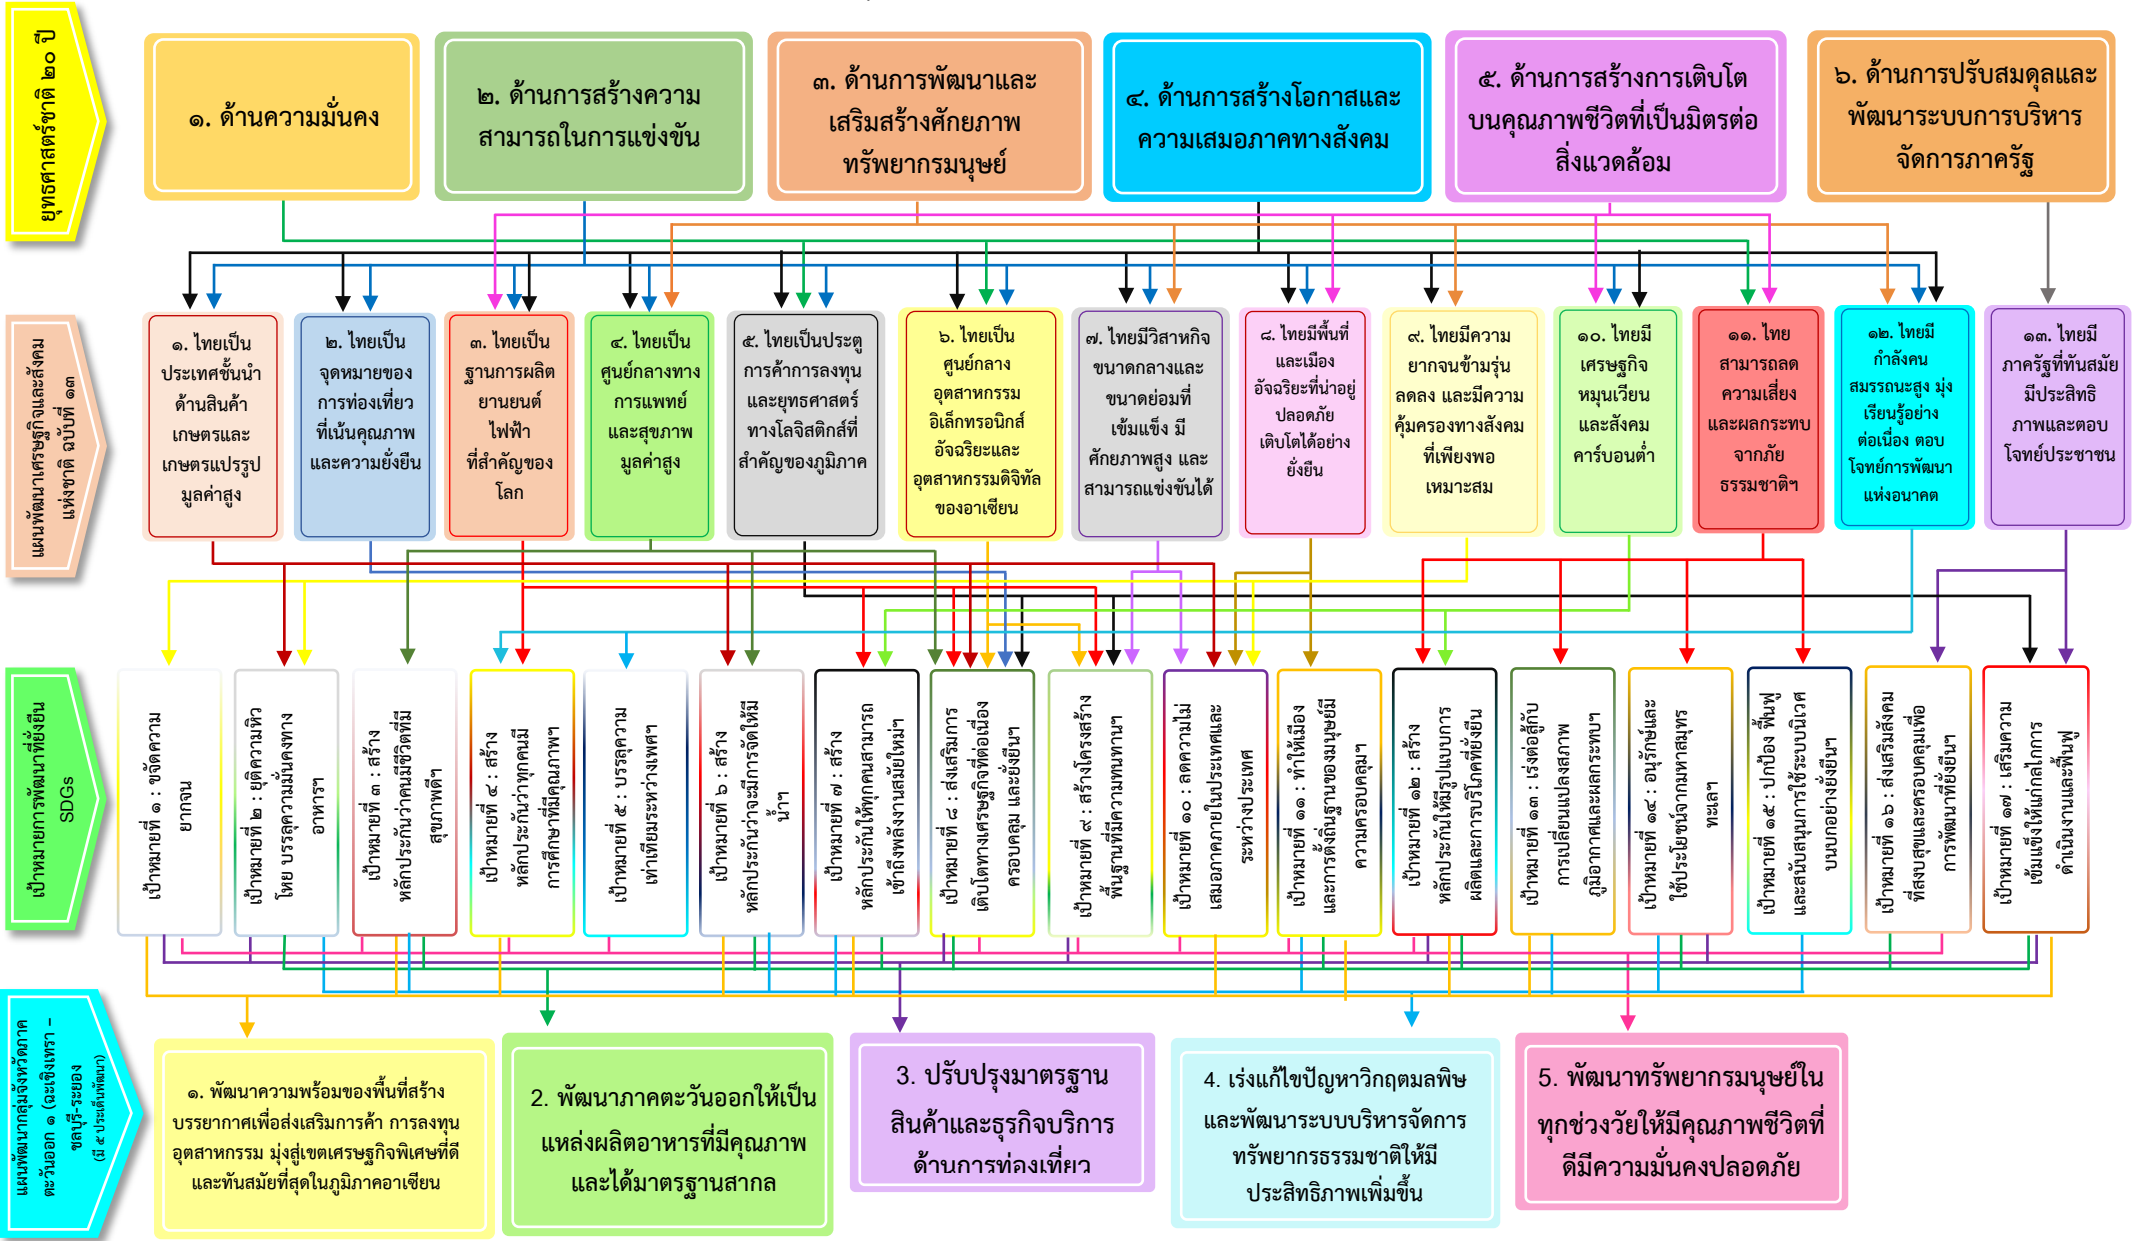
ยุทธศาสตร์ชาติ ๒๐ ปี

๑. ด้านความมั่นคง

๒. ด้านการสร้างความสามารถในการแข่งขัน

๓. ด้านการพัฒนาและเสริมสร้างศักยภาพทรัพยากรมนุษย์

๔. ด้านการสร้างโอกาสและความเสมอภาคทางสังคม

๕. ด้านการสร้างการเติบโตบนคุณภาพชีวิตที่เป็นมิตรต่อสิ่งแวดล้อม

๖. ด้านการปรับสมดุลและพัฒนาระบบการบริหารจัดการภาครัฐ

แผนพัฒนาเศรษฐกิจและสังคมแห่งชาติ ฉบับที่ ๑๓

๑. ไทยเป็นประเทศชั้นนำด้านสินค้าเกษตรและเกษตรแปรรูปมูลค่าสูง

๒. ไทยเป็นจุดหมายของการท่องเที่ยวที่เน้นคุณภาพและความยั่งยืน

๓. ไทยเป็นฐานการผลิตยานยนต์ไฟฟ้าที่สำคัญของโลก

๔. ไทยเป็นศูนย์กลางทางการแพทย์และสุขภาพมูลค่าสูง

๕. ไทยเป็นประตูการค้าการลงทุนและยุทธศาสตร์ทางโลจิสติกส์ที่สำคัญของภูมิภาค

๖. ไทยเป็นศูนย์กลางอุตสาหกรรมอิเล็กทรอนิกส์อัจฉริยะและอุตสาหกรรมดิจิทัลของอาเซียน

๗. ไทยมีวิสาหกิจขนาดกลางและขนาดย่อมที่เข้มแข็ง มีศักยภาพสูง และสามารถแข่งขันได้

๘. ไทยมีพื้นที่และเมืองอัจฉริยะที่น่าอยู่ ปลอดภัย เติบโตได้อย่างยั่งยืน

๙. ไทยมีความยากจนข้ามรุ่นลดลง และมีความคุ้มครองทางสังคมที่เพียงพอ เหมาะสม

๑๐. ไทยมีเศรษฐกิจหมุนเวียนและสังคมคาร์บอนต่ำ

๑๑. ไทยสามารถลดความเสี่ยงและผลกระทบจากภัยธรรมชาติฯ

๑๒. ไทยมีกำลังคนสมรรถนะสูง มุ่งเรียนรู้อย่างต่อเนื่อง ตอบโจทย์การพัฒนาแห่งอนาคต

๑๓. ไทยมีภาครัฐที่ทันสมัย มีประสิทธิภาพและตอบโจทย์ประชาชน

เป้าหมายการพัฒนาที่ยั่งยืน SDGs

เป้าหมายที่ ๑ : ขจัดความยากจน

เป้าหมายที่ ๒ : ยุติความหิวโหย บรรลุความมั่นคงทางอาหารฯ

เป้าหมายที่ ๓ : สร้างหลักประกันว่าคนมีชีวิตที่มีสุขภาพดีฯ

เป้าหมายที่ ๔ : สร้างหลักประกันว่าทุกคนมีการศึกษาที่มีคุณภาพฯ

เป้าหมายที่ ๕ : บรรลุความเท่าเทียมระหว่างเพศฯ

เป้าหมายที่ ๖ : สร้างหลักประกันว่าจะมีการจัดให้มีน้ำฯ

เป้าหมายที่ ๗ : สร้างหลักประกันให้ทุกคนสามารถเข้าถึงพลังงานสมัยใหม่ฯ

เป้าหมายที่ ๘ : ส่งเสริมการเติบโตทางเศรษฐกิจที่ต่อเนื่องครอบคลุม และยั่งยืนฯ

เป้าหมายที่ ๙ : สร้างโครงสร้างพื้นฐานที่มีความทนทานฯ

เป้าหมายที่ ๑๐ : ลดความไม่เสมอภาคภายในประเทศและระหว่างประเทศ

เป้าหมายที่ ๑๑ : ทำให้เมืองและการตั้งถิ่นฐานของมนุษย์มีความครอบคลุมฯ

เป้าหมายที่ ๑๒ : สร้างหลักประกันให้มีรูปแบบการผลิตและการบริโภคที่ยั่งยืน

เป้าหมายที่ ๑๓ : เร่งต่อสู้กับการเปลี่ยนแปลงสภาพภูมิอากาศและผลกระทบฯ

เป้าหมายที่ ๑๔ : อนุรักษ์และใช้ประโยชน์จากมหาสมุทร ทะเลฯ

เป้าหมายที่ ๑๕ : ปกป้อง ฟื้นฟู และสนับสนุนการใช้ระบบนิเวศบนบกอย่างยั่งยืนฯ

เป้าหมายที่ ๑๖ : ส่งเสริมสังคมที่สงบสุขและครอบคลุมเพื่อการพัฒนาที่ยั่งยืนฯ

เป้าหมายที่ ๑๗ : เสริมความเข้มแข็งให้แก่กลไกการดำเนินงานและฟื้นฟูฯ

แผนพัฒนากลุ่มจังหวัดภาคตะวันออก ๑ (ฉะเชิงเทรา – ชลบุรี–ระยอง) (มี ๕ ประเด็นพัฒนา)

๑. พัฒนาความพร้อมของพื้นที่สร้างบรรยากาศเพื่อส่งเสริมการค้า การลงทุนอุตสาหกรรม มุ่งสู่เขตเศรษฐกิจพิเศษที่ดีและทันสมัยที่สุดในภูมิภาคอาเซียน

2. พัฒนาภาคตะวันออกให้เป็นแหล่งผลิตอาหารที่มีคุณภาพและได้มาตรฐานสากล

3. ปรับปรุงมาตรฐานสินค้าและธุรกิจบริการด้านการท่องเที่ยว

4. เร่งแก้ไขปัญหาวิกฤตมลพิษและพัฒนาระบบบริหารจัดการทรัพยากรธรรมชาติให้มีประสิทธิภาพเพิ่มขึ้น

5. พัฒนาทรัพยากรมนุษย์ในทุกช่วงวัยให้มีคุณภาพชีวิตที่ดีมีความมั่นคงปลอดภัย